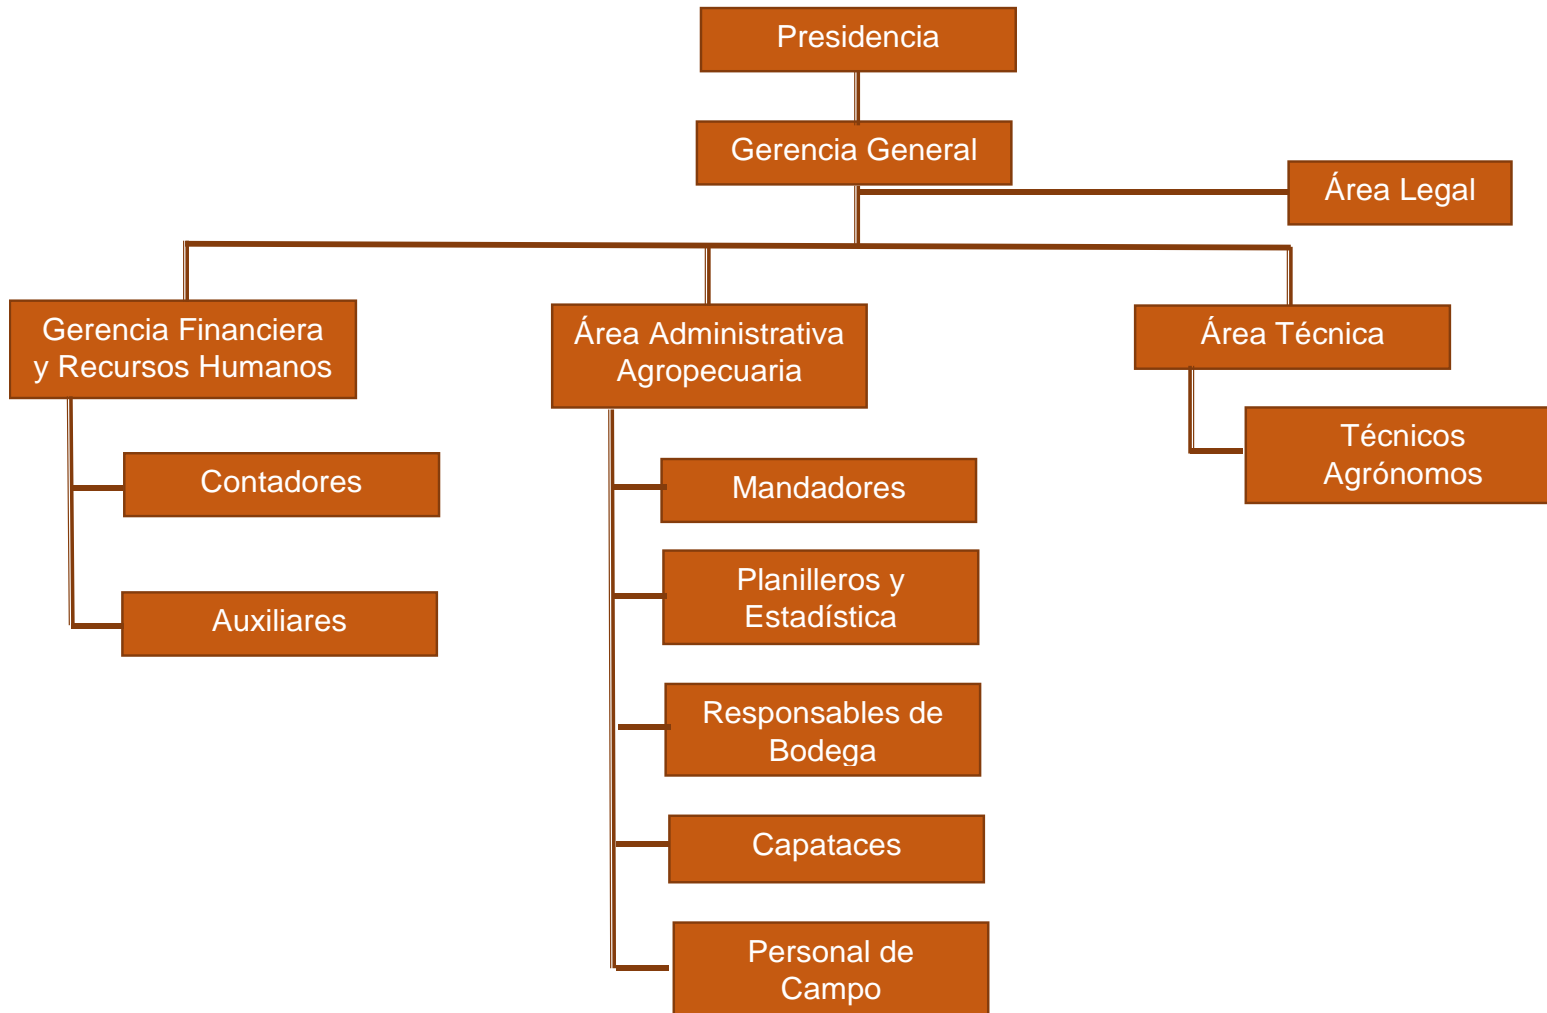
Presidencia

Gerencia General

Área Legal

Gerencia Financiera y Recursos Humanos

Contadores

Auxiliares

Área Administrativa Agropecuaria

Mandadores

Planilleros y Estadística

Responsables de Bodega

Capataces

Personal de Campo

Área Técnica

Técnicos Agrónomos